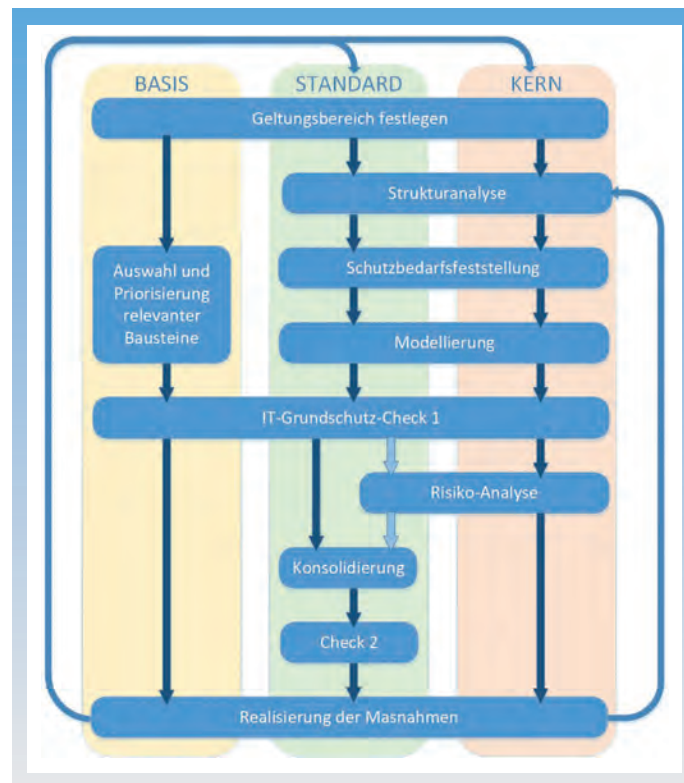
BASIS

STANDARD

KERN

Geltungsbereich festlegen

Strukturanalyse

Auswahl und Priorisierung relevanter Bausteine

Schutzbedarfsfeststellung

Modellierung

IT-Grundschutz-Check 1

Risiko-Analyse

Konsolidierung

Check 2

Realisierung der Masnahmen